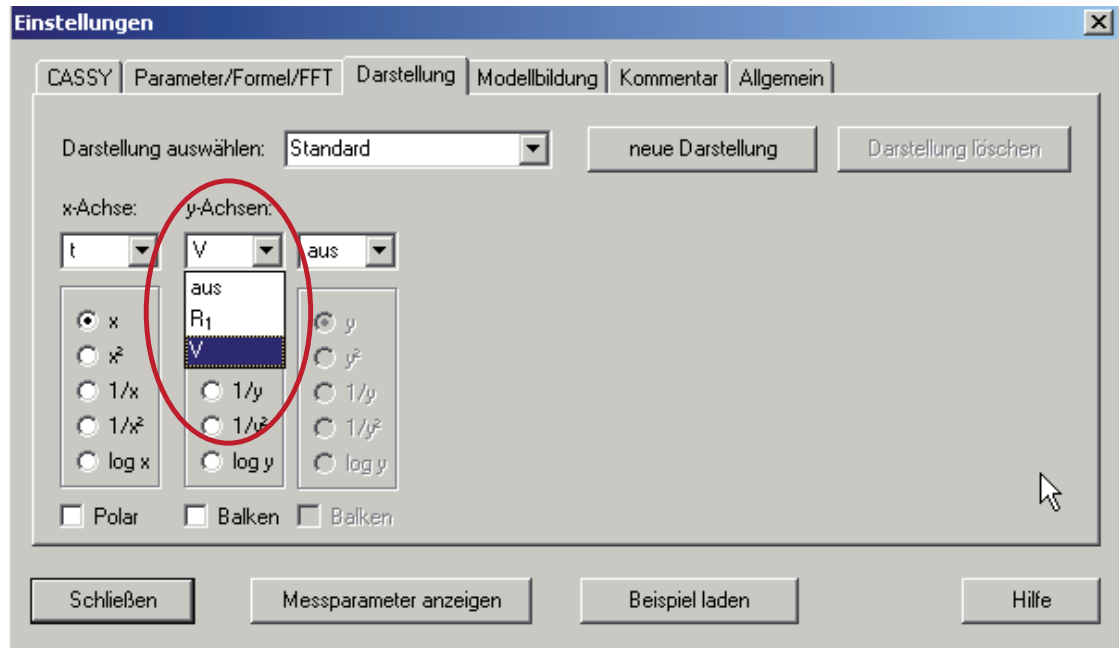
Einstellungen

CASSY | Parameter/Formel/FFT | Darstellung | Modellbildung | Kommentar | Allgemein

Darstellung auswählen: Standard

neue Darstellung

Darstellung löschen

x-Achse:

y-Achsen:

t

V

aus

aus

$R_1$

V

x

$x^2$

1/x

$1/x^2$

log x

1/y

$1/y^2$

log y

y

$y^2$

1/y

$1/y^2$

log y

Polar

Balken

Balken

Schließen

Messparameter anzeigen

Beispiel laden

Hilfe